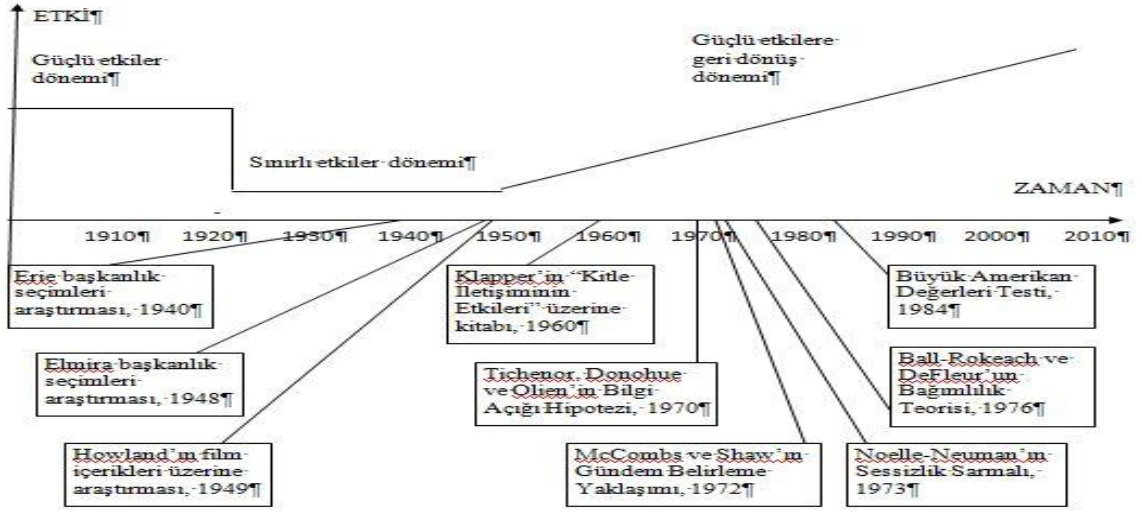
ETKİ¶

Güçlü·etkiler·dönemi¶

Güçlü·etkilere·geri·dönüş·dönemi¶

Sınırlı·etkiler·dönemi¶

ZAMAN¶

1910¶ 1920¶ 1930¶ 1940¶ 1950¶ 1960¶ 1970¶ 1980¶ 1990¶ 2000¶ 2010¶

Erie·başkanlık·seçimleri·araştırması,·1940¶

Elmira·başkanlık·seçimleri·araştırması,·1948¶

Howland'ın·film·içerikleri·üzerine·araştırması,·1949¶

Klapper'in·"Kitle·İletişiminin·Etkileri"·üzerine·kitabı,·1960¶

Tichenor,·Donohue·ve·Olien'in·Bilgi·Açığı·Hipotezi,·1970¶

McCombs·ve·Shaw'ın·Gündem·Belirleme·Yaklaşımı,·1972¶

Noelle-Neuman'ın·Sessizlik·Sarmalı,·1973¶

Ball-Rokeach·ve·DeFleur'un·Bağımlılık·Teorisi,·1976¶

Büyük·Amerikan·Değerleri·Testi,·1984¶